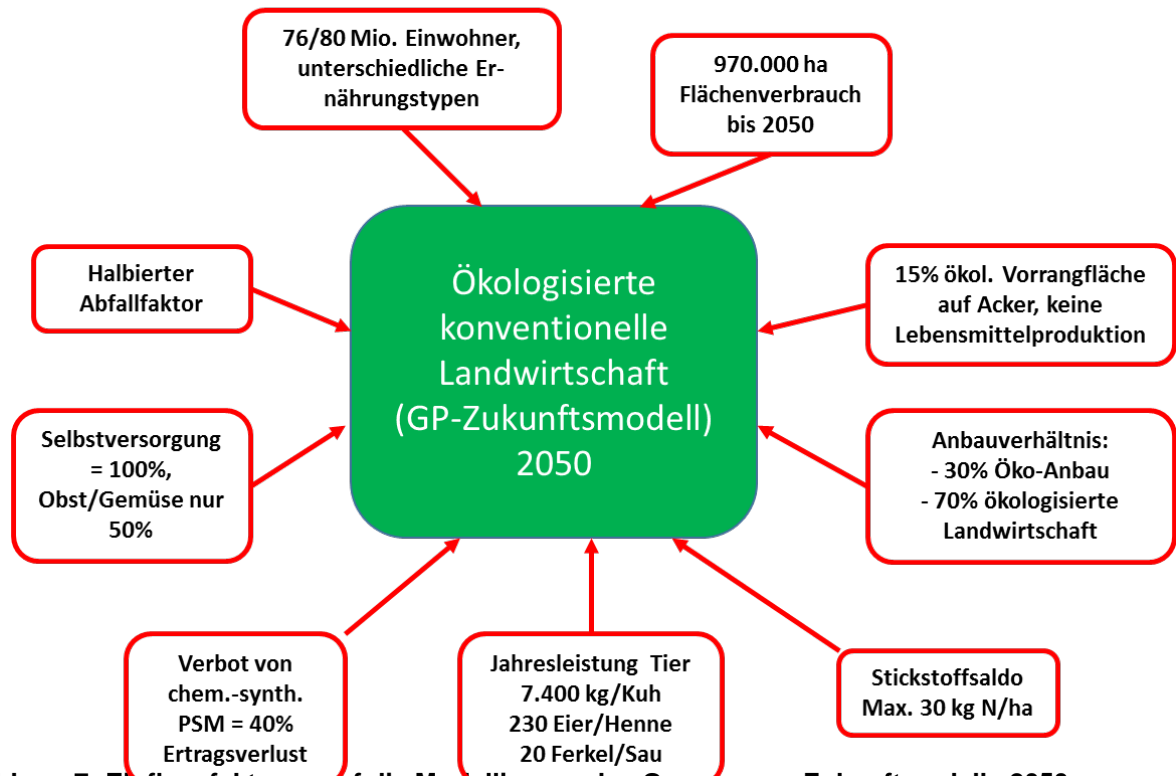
76/80 Mio. Einwohner, unterschiedliche Ernährungstypen

970.000 ha Flächenverbrauch bis 2050

Halbierter Abfallfaktor

Ökologisierte konventionelle Landwirtschaft (GP-Zukunftsmodell) 2050

15% ökol. Vorrangfläche auf Acker, keine Lebensmittelproduktion

Selbstversorgung = 100%, Obst/Gemüse nur 50%

Anbauverhältnis:
- 30% Öko-Anbau
- 70% ökologisierte Landwirtschaft

Verbot von chem.-synth. PSM = 40% Ertragsverlust

Jahresleistung Tier
7.400 kg/Kuh
230 Eier/Henne
20 Ferkel/Sau

Stickstoffsaldo Max. 30 kg N/ha

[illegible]